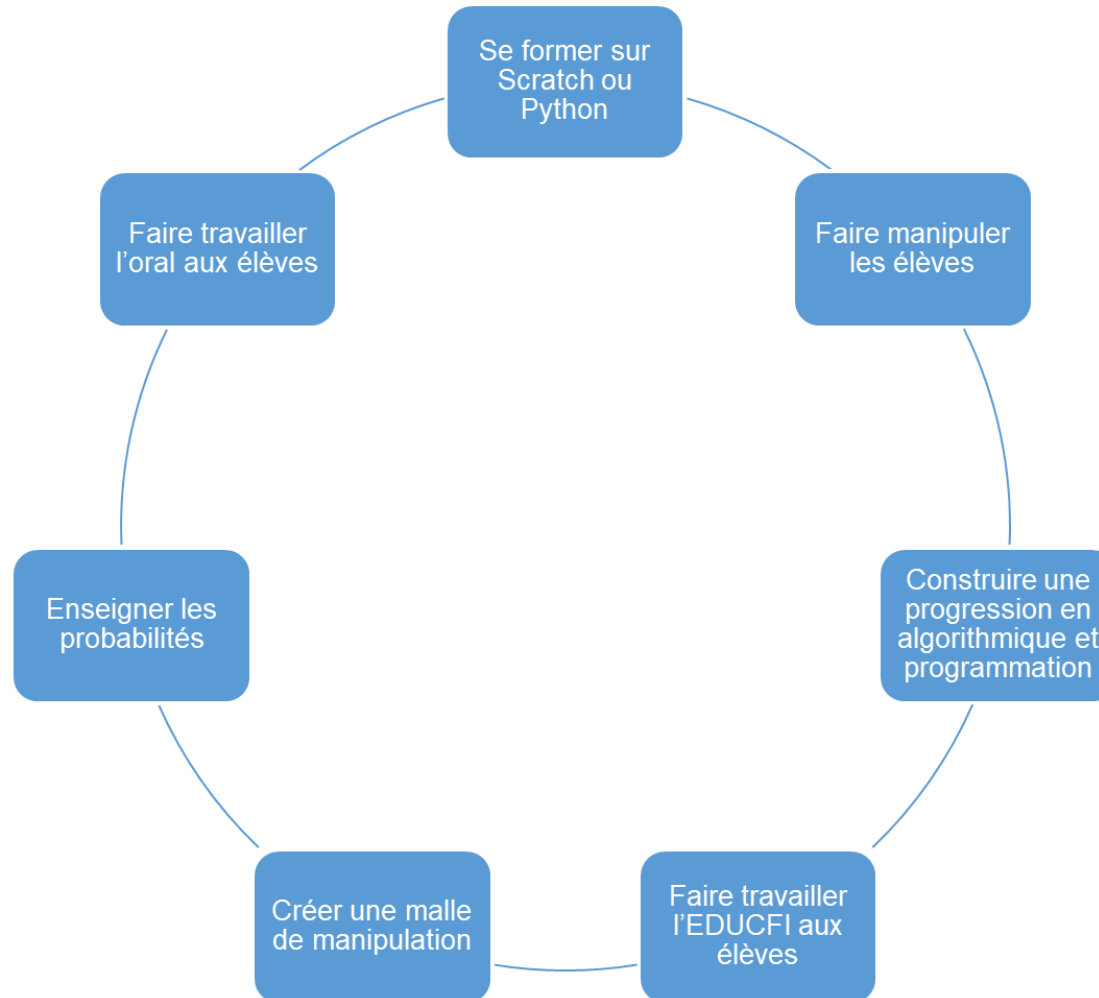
Se former sur Scratch ou Python

Faire manipuler les élèves

Construire une progression en algorithmique et programmation

Faire travailler l'EDUCFI aux élèves

Créer une malle de manipulation

Enseigner les probabilités

Faire travailler l'oral aux élèves